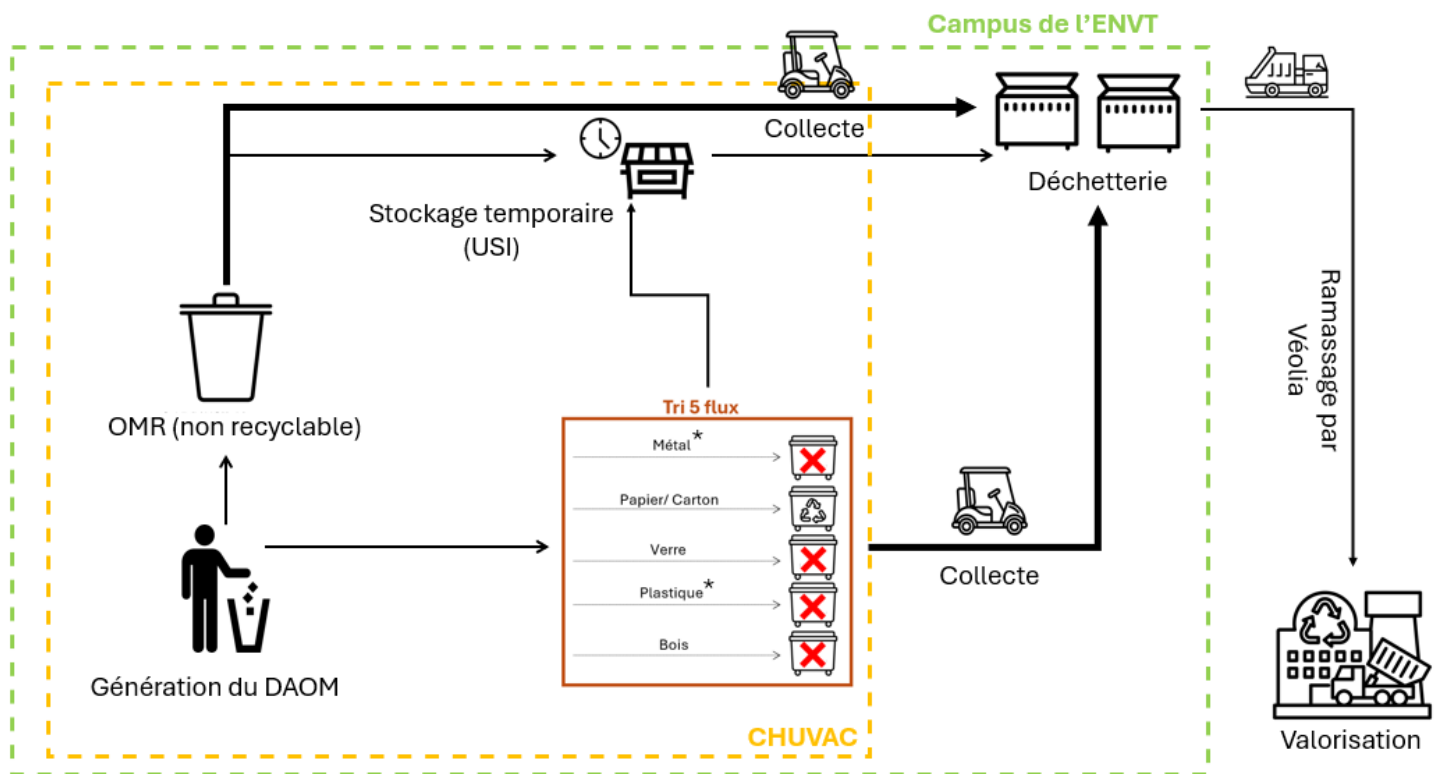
Campus de l'ENVT

Collecte

Déchetterie

Stockage temporaire (USI)

OMR (non recyclable)

Tri 5 flux

Métal*

Papier/ Carton

Verre

Plastique*

Bois

Collecte

Ramassage par Véolia

Génération du DAOM

CHUVAC

Valorisation